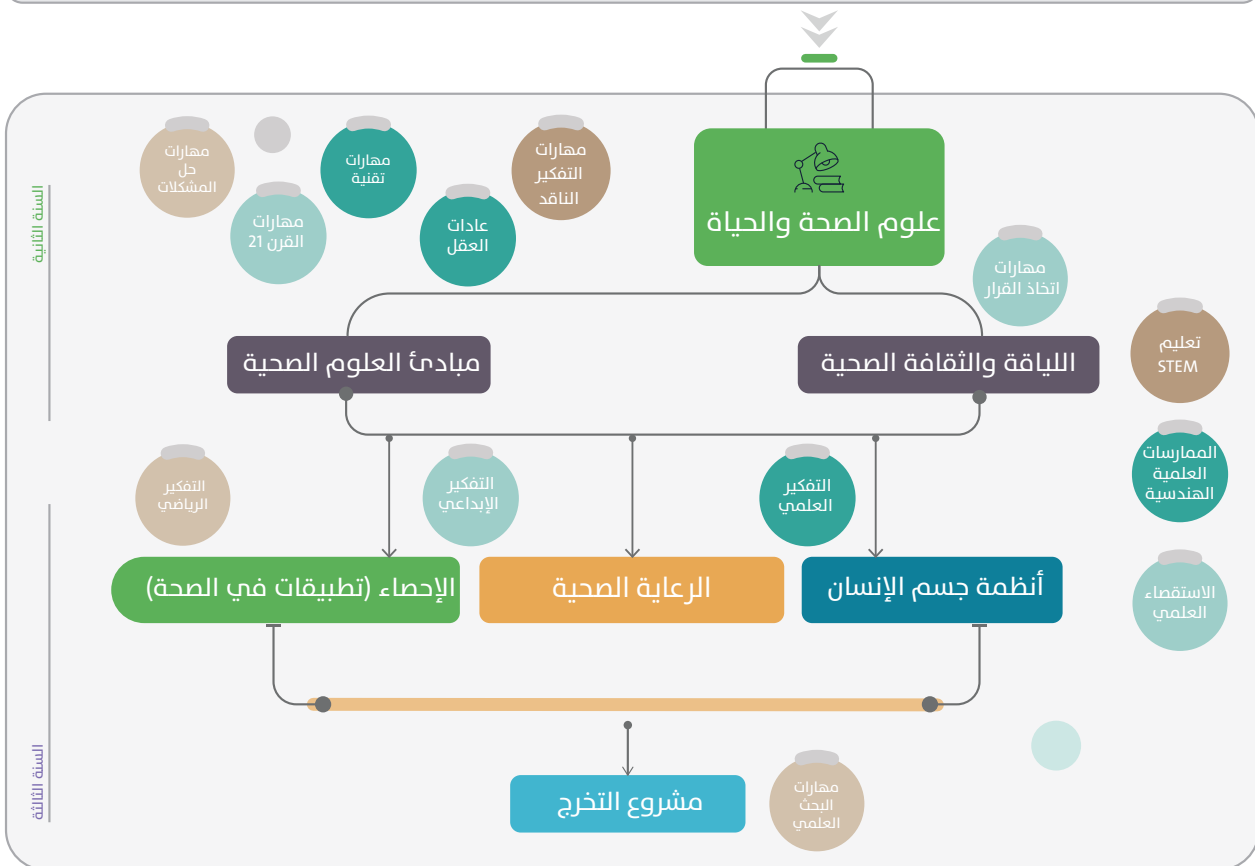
السنة الثانية

مهارات حل المشكلات

مهارات تقنية

مهارات التفكير الناقد

مهارات القرن 21

عادات العقل

علوم الصحة والحياة

مهارات اتخاذ القرار

تعليم STEM

مبادئ العلوم الصحية

اللياقة والثقافة الصحية

الممارسات العلمية الهندسية

التفكير الرياضي

التفكير الإبداعي

التفكير العلمي

الاستقصاء العلمي

الإحصاء (تطبيقات في الصحة)

الرعاية الصحية

أنظمة جسم الإنسان

السنة الثالثة

مشروع التخرج

مهارات البحث العلمي